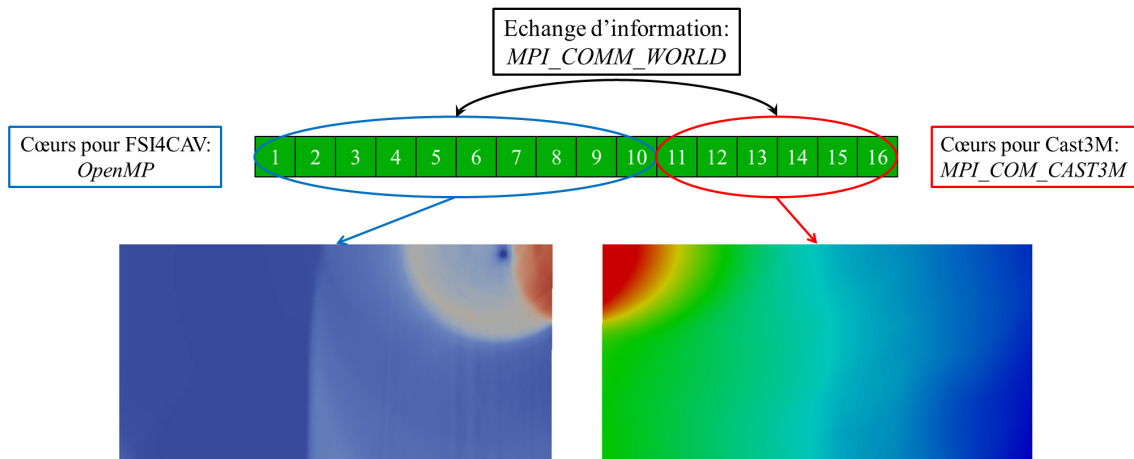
Echange d'information:
*MPI_COMM_WORLD*

Cœurs pour FSI4CAV:
*OpenMP*

| 1 | 2 | 3 | 4 | 5 | 6 | 7 | 8 | 9 | 10 | 11 | 12 | 13 | 14 | 15 | 16 |
|---|---|---|---|---|---|---|---|---|---|---|---|---|---|---|---|

Cœurs pour Cast3M:
*MPI_COM_CAST3M*